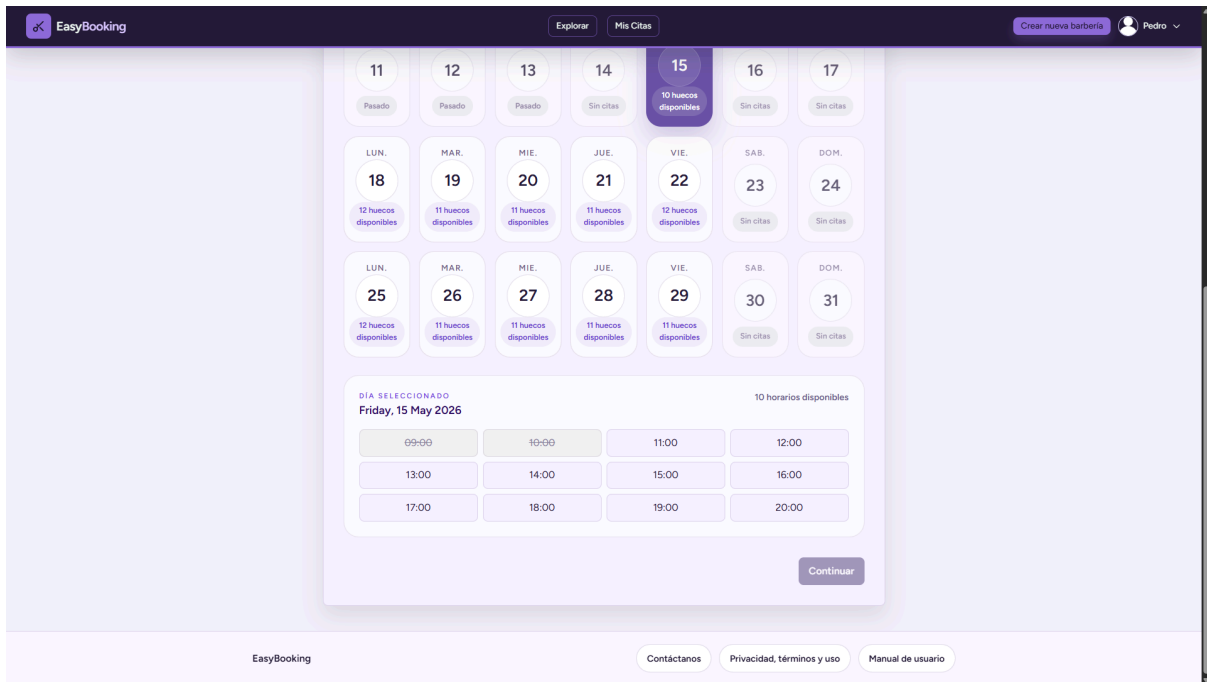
EasyBooking

Explorar Mis Citas

Crear nueva barbería Pedro

| | | | | | | |
|---|---|---|---|---|---|---|
| 11 Pasado | 12 Pasado | 13 Pasado | 14 Sin citas | 15 10 huecos disponibles | 16 Sin citas | 17 Sin citas |
| LUN. 18 12 huecos disponibles | MAR. 19 11 huecos disponibles | MIE. 20 11 huecos disponibles | JUE. 21 11 huecos disponibles | VIE. 22 12 huecos disponibles | SAB. 23 Sin citas | DOM. 24 Sin citas |
| LUN. 25 12 huecos disponibles | MAR. 26 11 huecos disponibles | MIE. 27 11 huecos disponibles | JUE. 28 11 huecos disponibles | VIE. 29 11 huecos disponibles | SAB. 30 Sin citas | DOM. 31 Sin citas |

DÍA SELECCIONADO
Friday, 15 May 2026

10 horarios disponibles

| | | | |
|---|---|---|---|
| ~~09:00~~ | ~~10:00~~ | 11:00 | 12:00 |
| 13:00 | 14:00 | 15:00 | 16:00 |
| 17:00 | 18:00 | 19:00 | 20:00 |

Continuar

EasyBooking

Contáctanos Privacidad, términos y uso Manual de usuario